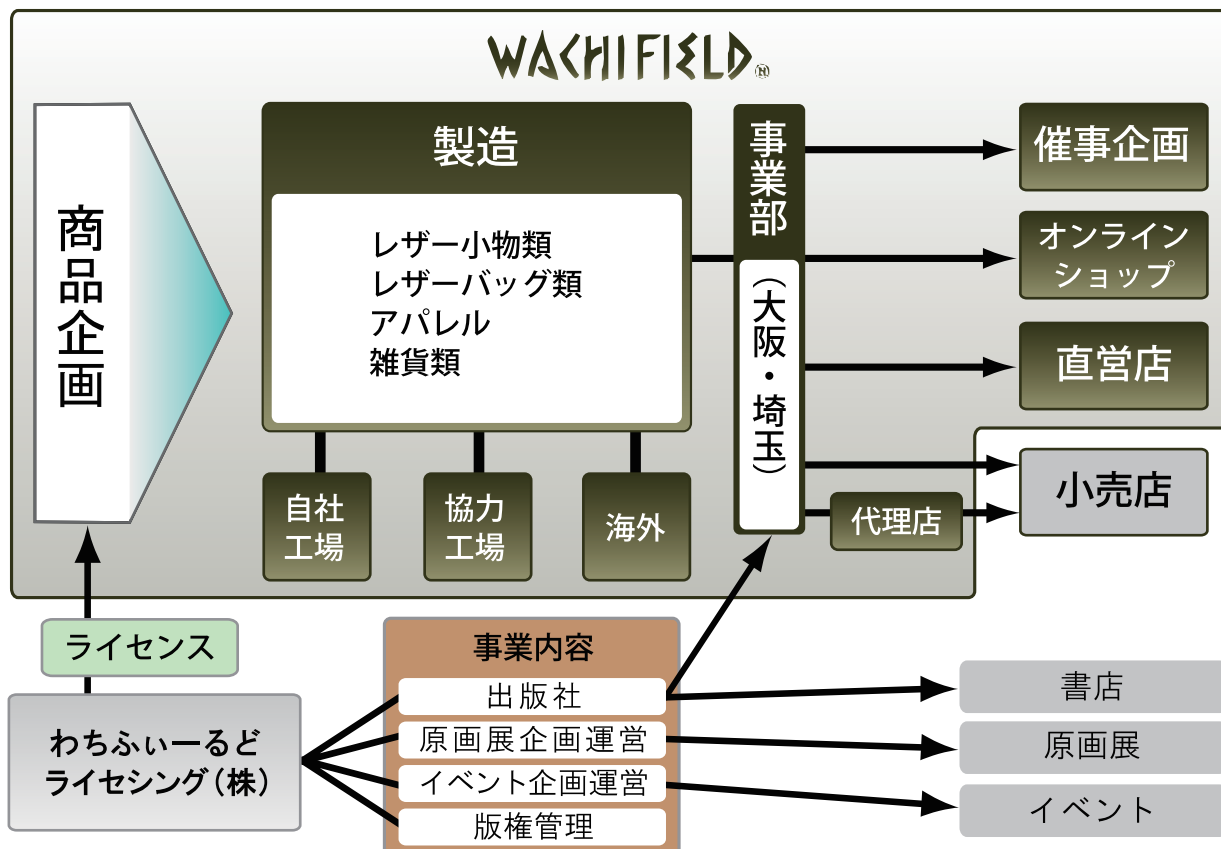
WACHIFIELD®

商品企画

製造

レザー小物類
レザーバッグ類
アパレル
雑貨類

自社工場

協力工場

海外

事業部

（大阪・埼玉）

催事企画

オンラインショップ

直営店

小売店

代理店

ライセンス

わちふぃーるど
ライセシング（株）

事業内容

出版社

原画展企画運営

イベント企画運営

版権管理

書店

原画展

イベント